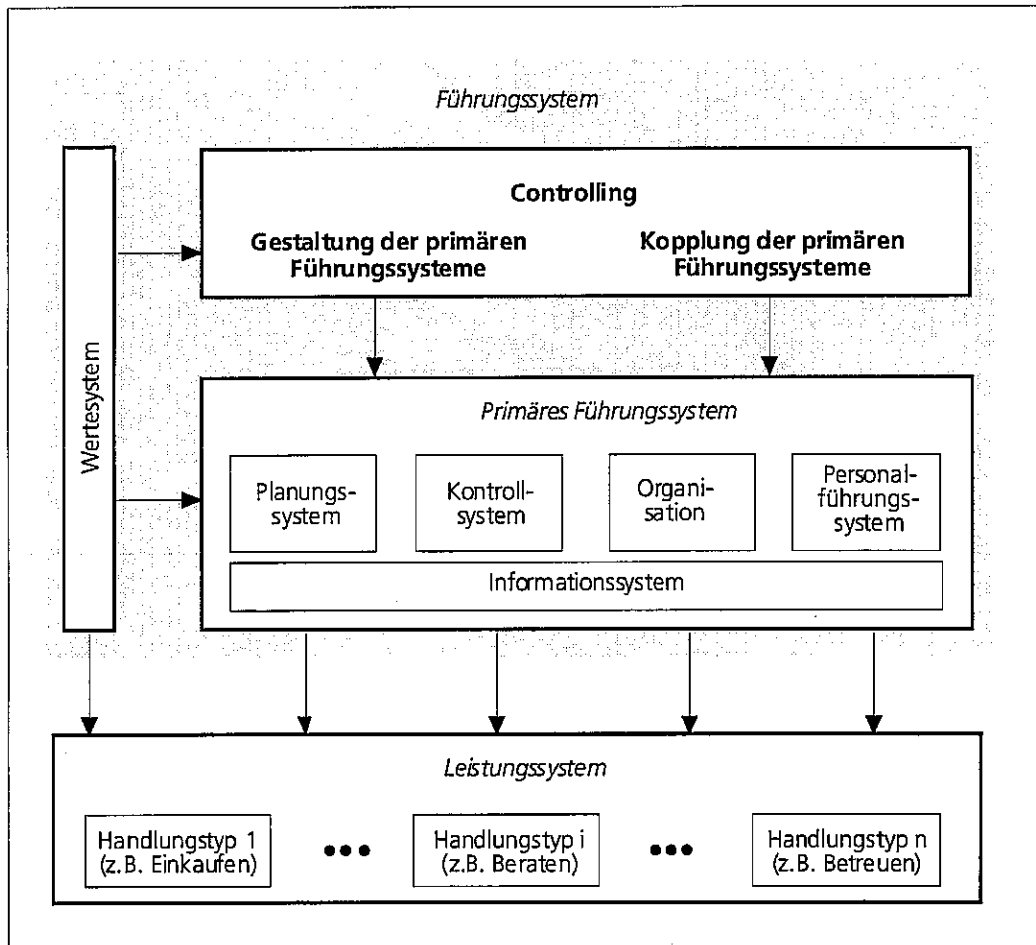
Führungssystem

Wertesystem

Controlling

Gestaltung der primären Führungssysteme

Kopplung der primären Führungssysteme

Primäres Führungssystem

Planungssystem

Kontrollsystem

Organisation

Personalführungssystem

Informationssystem

Leistungssystem

Handlungstyp 1 (z.B. Einkaufen)

•••

Handlungstyp i (z.B. Beraten)

•••

Handlungstyp n (z.B. Betreuen)